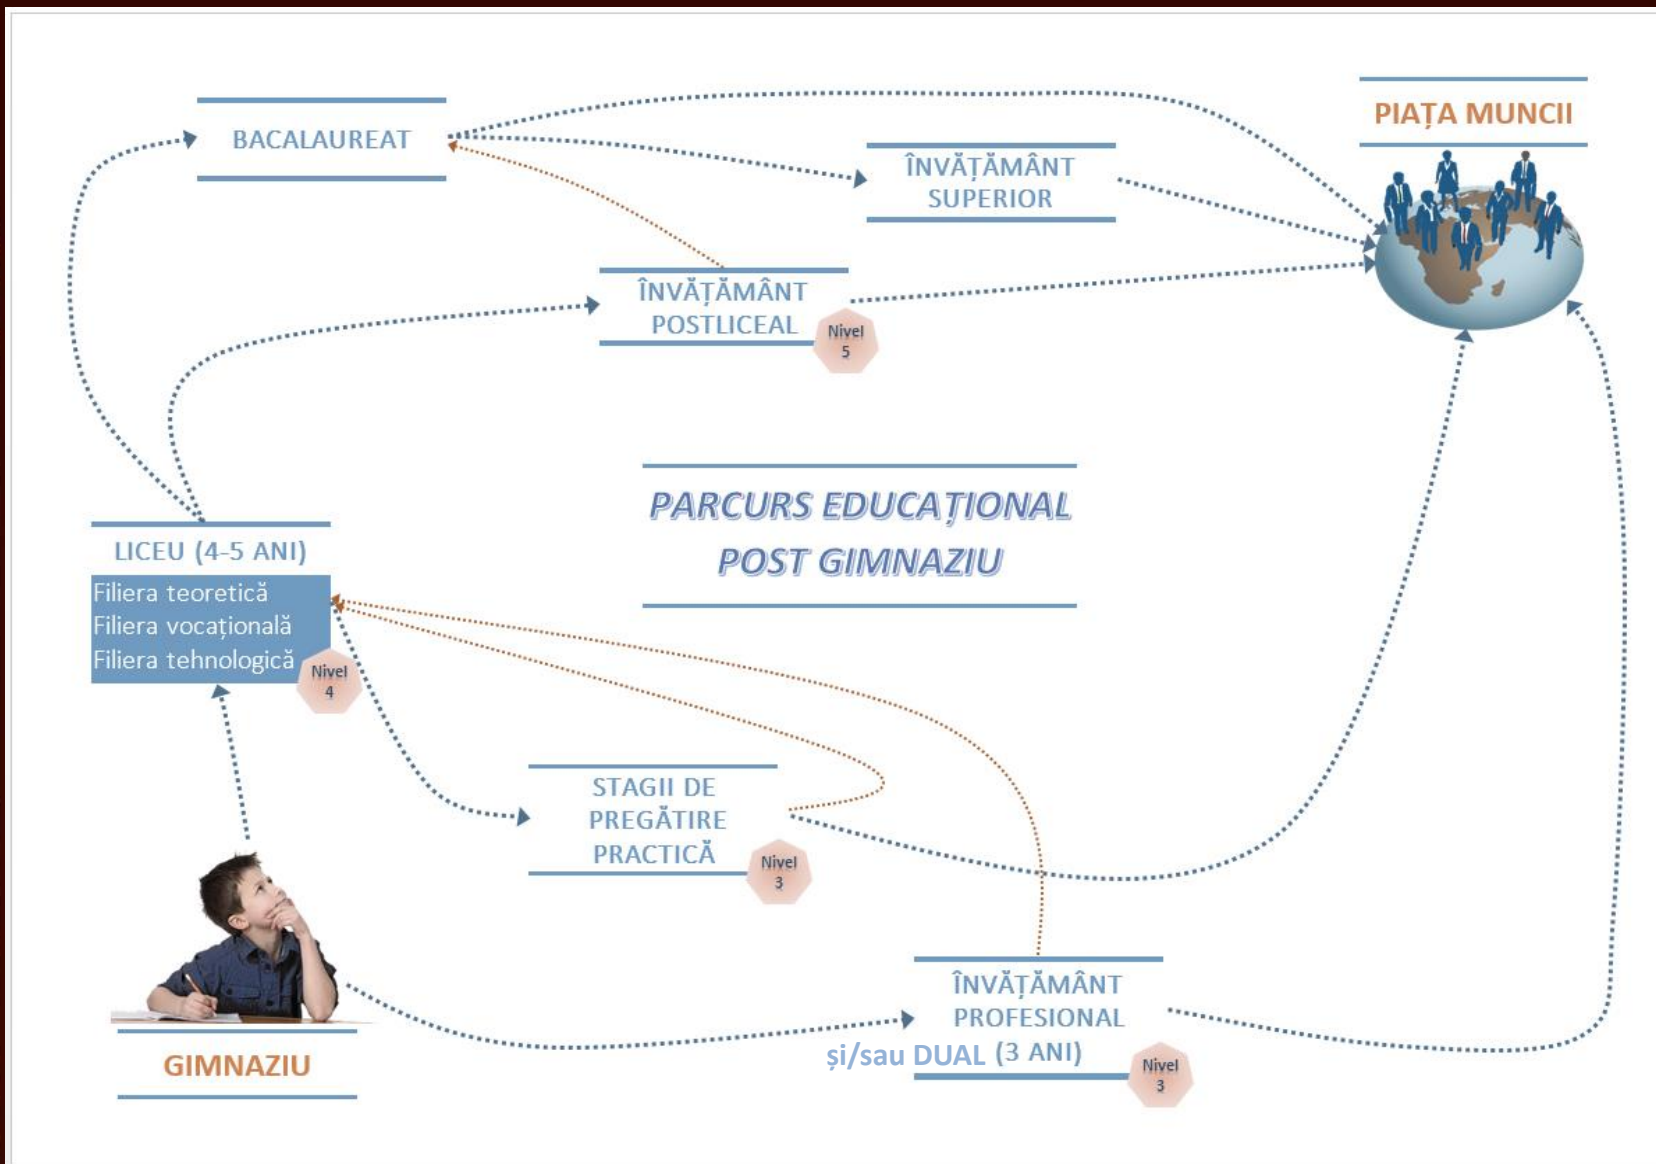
BACALAUREAT

PIAȚA MUNCII

ÎNVĂȚĂMÂNT SUPERIOR

ÎNVĂȚĂMÂNT POSTLICEAL

Nivel 5

PARCURS EDUCAȚIONAL POST GIMNAZIU

LICEU (4-5 ANI)

Filiera teoretică
Filiera vocațională
Filiera tehnologică

Nivel 4

STAGII DE PREGĂTIRE PRACTICĂ

Nivel 3

GIMNAZIU

ÎNVĂȚĂMÂNT PROFESIONAL și/sau DUAL (3 ANI)

Nivel 3